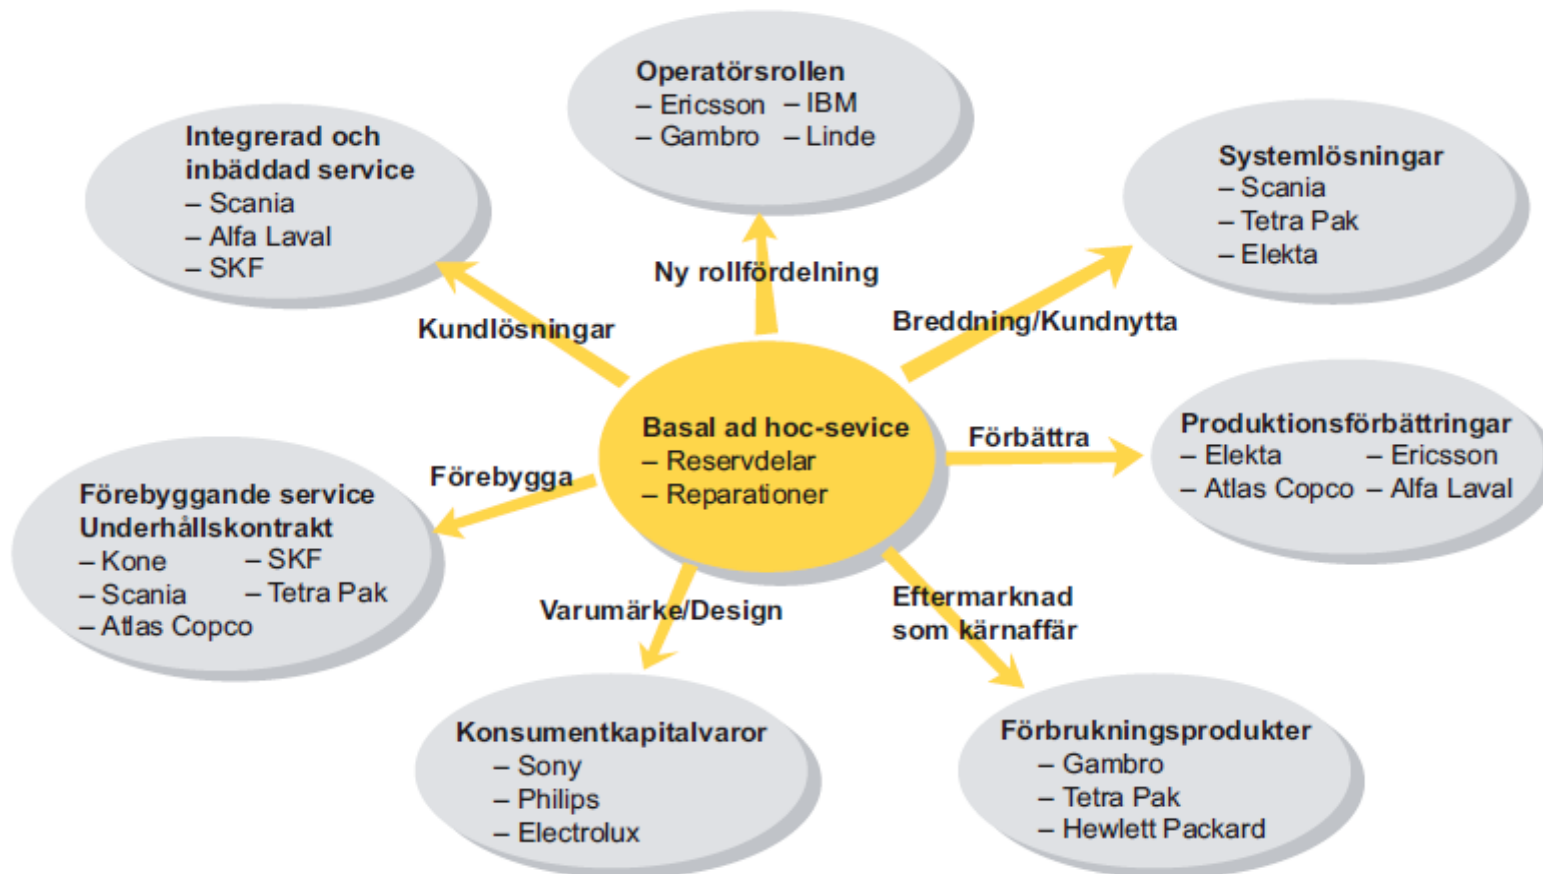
Operatörsrollen
– Ericsson – IBM
– Gambro – Linde

Integrerad och inbäddad service
– Scania
– Alfa Laval
– SKF

Systemlösningar
– Scania
– Tetra Pak
– Elekta

Ny rollfördelning

Kundlösningar

Breddning/Kundnytta

Basal ad hoc-sevice
– Reservdelar
– Reparationer

Förbättra

Produktionsförbättringar
– Elekta – Ericsson
– Atlas Copco – Alfa Laval

Förebygga

Förebyggande service
Underhållskontrakt
– Kone – SKF
– Scania – Tetra Pak
– Atlas Copco

Varumärke/Design

Eftermarknad som kärnaffär

Konsumentkapitalvaror
– Sony
– Philips
– Electrolux

Förbrukningsprodukter
– Gambro
– Tetra Pak
– Hewlett Packard